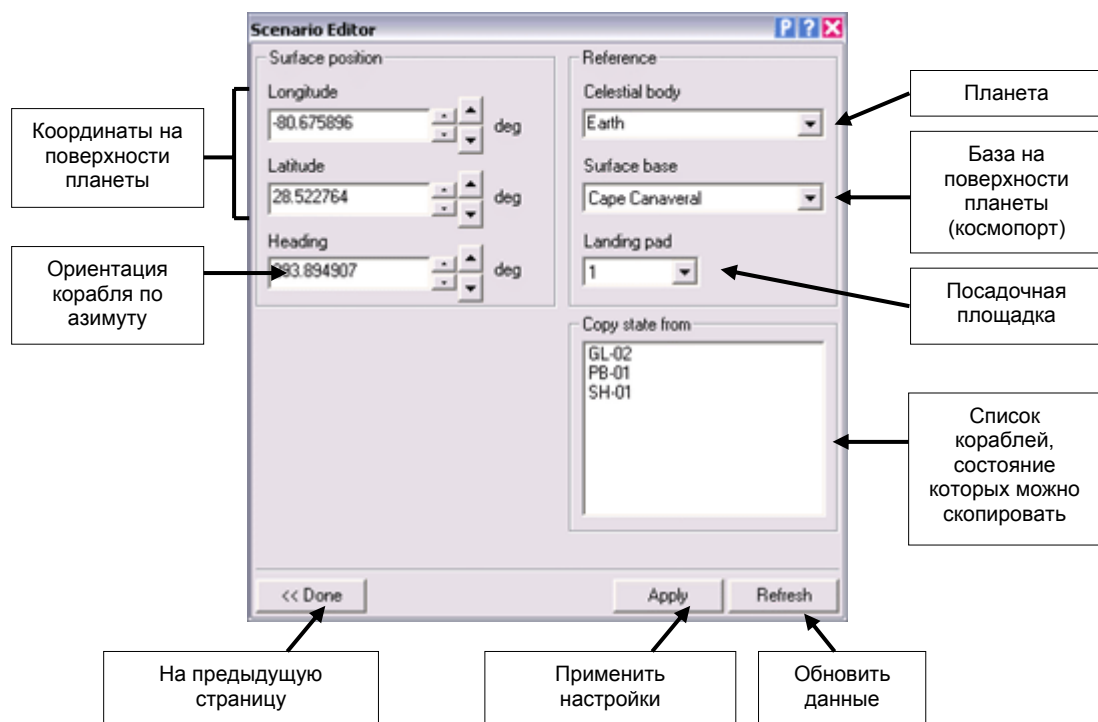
Scenario Editor

Surface position

Longitude

-80.675896

deg

Latitude

28.522764

deg

Heading

283.894907

deg

Reference

Celestial body

Earth

Surface base

Cape Canaveral

Landing pad

1

Copy state from

GL-02
PB-01
SH-01

<< Done

Apply

Refresh

Координаты на поверхности планеты

Ориентация корабля по азимуту

Планета

База на поверхности планеты (космопорт)

Посадочная площадка

Список кораблей, состояние которых можно скопировать

На предыдущую страницу

Применить настройки

Обновить данные